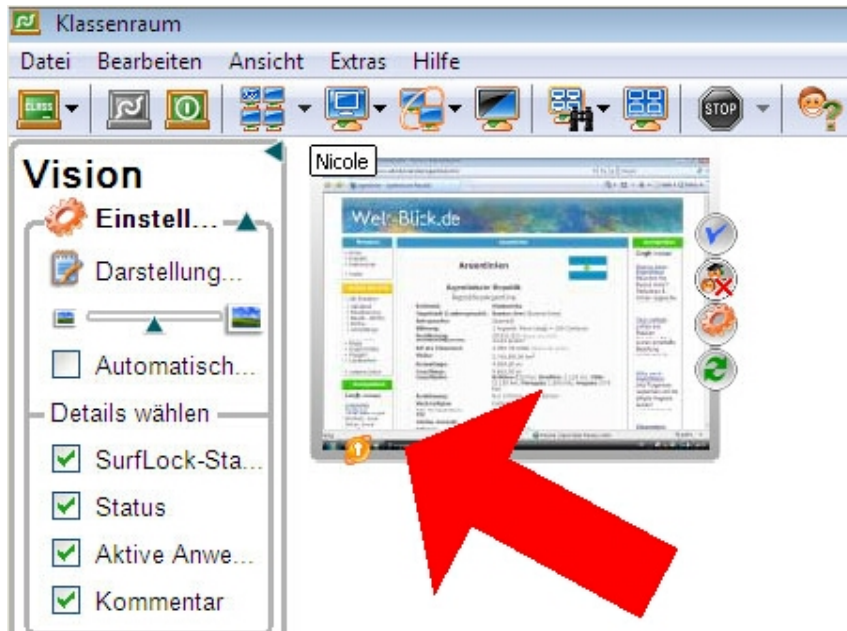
Klassenraum

Datei Bearbeiten Ansicht Extras Hilfe

STOP

Vision

Einstell...

Darstellung...

Automatisch...

Details wählen

SurfLock-Sta...

Status

Aktive Anwe...

Kommentar

Nicole

Welt-Blick.de

Argentinien